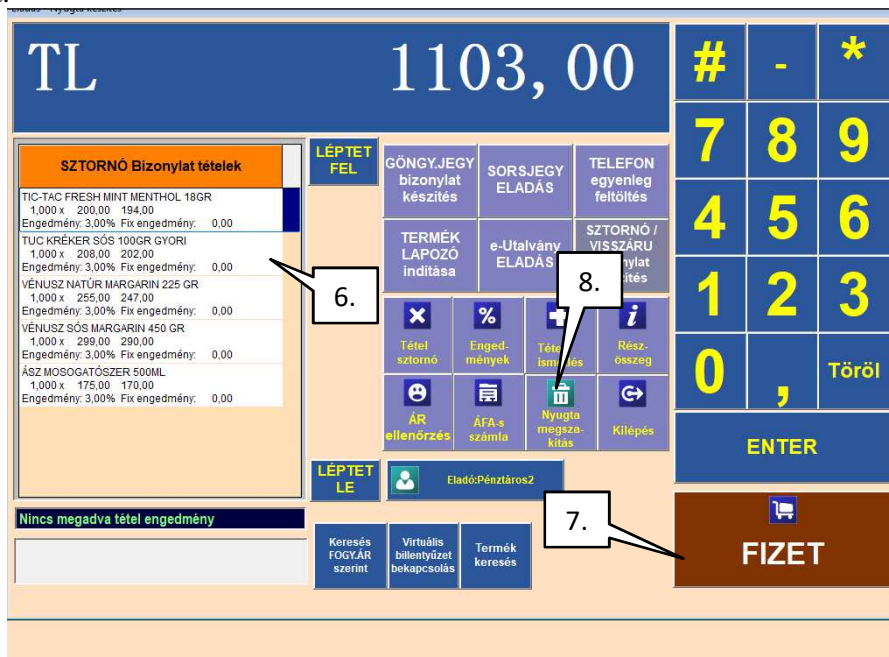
Eladás - Nyugta készítés

TL 1103, 00

SZTORNÓ Bizonylat tételek

TIC-TAC FRESH MINT MENTHOL 18GR
1,000 x 200,00 194,00
Engedmény: 3,00% Fix engedmény: 0,00
TUC KRÉKER SÓS 100GR GYORI
1,000 x 208,00 202,00
Engedmény: 3,00% Fix engedmény: 0,00
VÉNUSZ NATÚR MARGARIN 225 GR
1,000 x 255,00 247,00
Engedmény: 3,00% Fix engedmény: 0,00
VÉNUSZ SÓS MARGARIN 450 GR
1,000 x 299,00 290,00
Engedmény: 3,00% Fix engedmény: 0,00
ÁSZ MOSOGATÓSZER 500ML
1,000 x 175,00 170,00
Engedmény: 3,00% Fix engedmény: 0,00

6.

LÉPTET FEL

GÖNGYJEGY bizonylat készítés

SORSJEGY ELADÁS

TELEFON egyenleg feltöltés

TERMÉK LAPOZÓ indítása

e-Utalvány ELADÁS

SZTORNÓ / VISSZÁRU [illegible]nylat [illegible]ítés

8.

Tétel sztornó

Enged-mények

Tétel ismétlés

Rész-összeg

ÁR ellenőrzés

ÁFA-s számla

Nyugta megsza-kítás

Kilépés

LÉPTET LE

Eladó:Pénztáros2

Nincs megadva tétel engedmény

Keresés FOGY.ÁR szerint

Virtuális billentyűzet bekapcsolás

Termék keresés

7.

#
-
*
7
8
9
4
5
6
1
2
3
0
,
Töröl

ENTER

FIZET